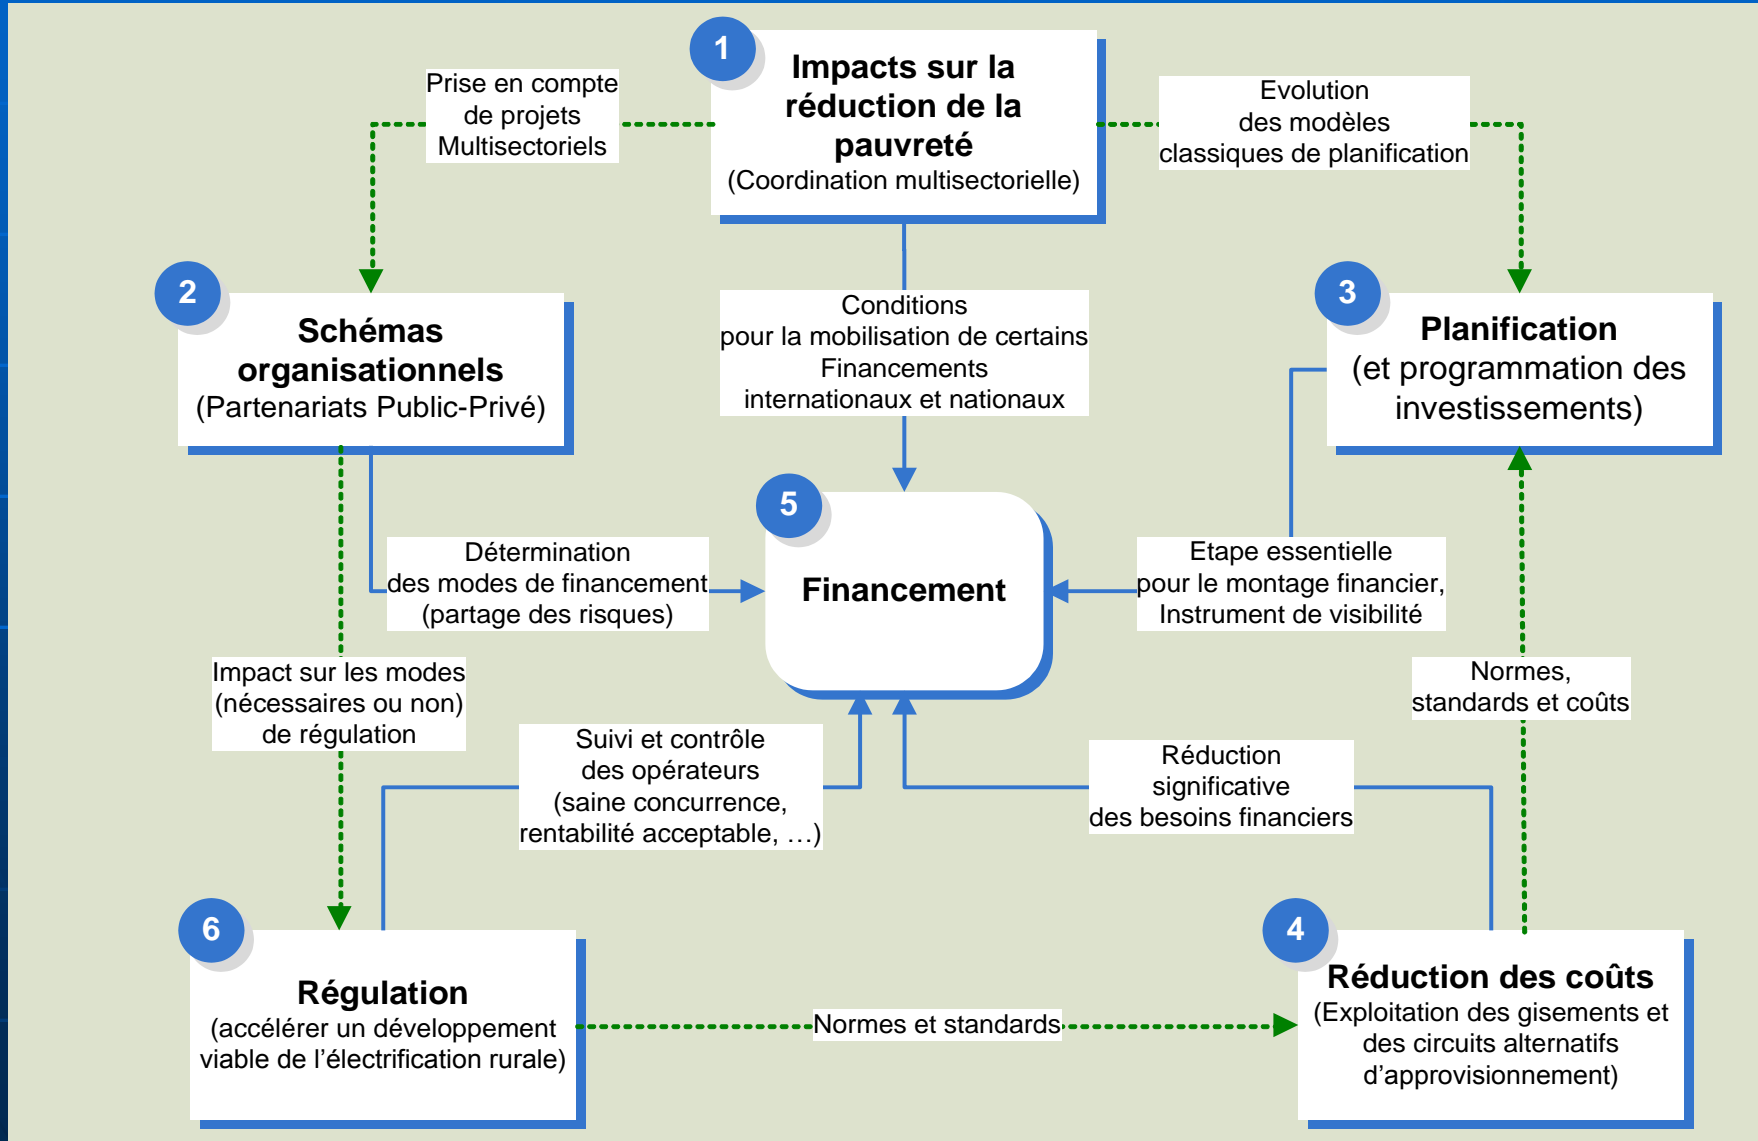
1

Impacts sur la réduction de la pauvreté
(Coordination multisectorielle)

Prise en compte de projets Multisectoriels

Evolution des modèles classiques de planification

2

Schémas organisationnels
(Partenariats Public-Privé)

Conditions pour la mobilisation de certains Financements internationaux et nationaux

3

Planification
(et programmation des investissements)

5

Financement

Détermination des modes de financement (partage des risques)

Etape essentielle pour le montage financier, Instrument de visibilité

Impact sur les modes (nécessaires ou non) de régulation

Normes, standards et coûts

Suivi et contrôle des opérateurs (saine concurrence, rentabilité acceptable, …)

Réduction significative des besoins financiers

6

Régulation
(accélérer un développement viable de l'électrification rurale)

Normes et standards

4

Réduction des coûts
(Exploitation des gisements et des circuits alternatifs d'approvisionnement)